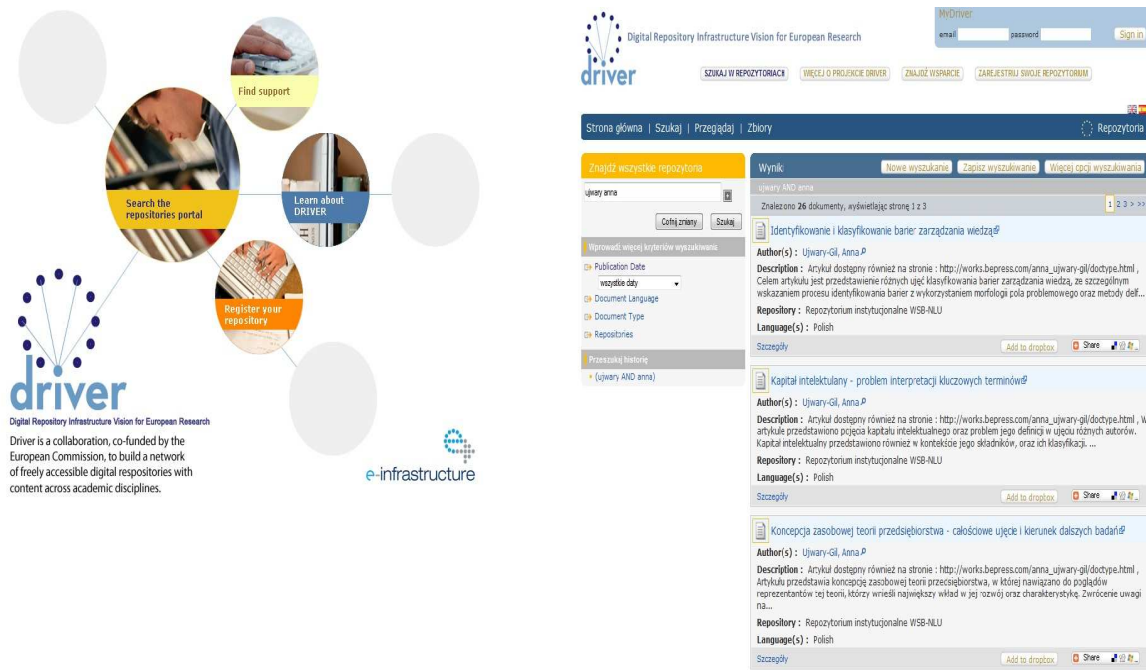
Find support

Search the repositories portal

Learn about DRIVER

Register your repository

driver

Digital Repository Infrastructure Vision for European Research

Driver is a collaboration, co-funded by the European Commission, to build a network of freely accessible digital repositories with content across academic disciplines.

e-infrastructure

Digital Repository Infrastructure Vision for European Research

driver

MyDriver

email password Sign in

SZUKAJ W REPOZYTORIACH WIĘCEJ O PROJEKCIE DRIVER ZNAJDŹ WSPARCIE ZAREJESTRUJ SWOJE REPOZYTORIUM

Strona główna | Szukaj | Przeglądaj | Zbiory

Repozytoria

Znajdź wszystkie repozytoria

ujwary anna

Cofnij zmiany Szukaj

Wprowadź więcej kryteriów wyszukiwania

Publication Date

wszystkie daty

Document Language

Document Type

Repositories

Przeszukaj historię

(ujwary AND anna)

Wynik

Nowe wyszukanie Zapisz wyszukiwanie Więcej opcji wyszukiwania

ujwary AND anna

Znalezono 26 dokumenty, wyświetlając stronę 1 z 3

1 2 3 > >>

Identyfikowanie i klasyfikowanie barier zarządzania wiedzą

Author(s) : Ujwary-Gil, Anna

Description : Artykuł dostępny również na stronie : http://works.bepress.com/anna_ujwary-gil/doctype.html , Celem artykułu jest przedstawienie różnych ujęć klasyfikowania barier zarządzania wiedzą, ze szczególnym wskazaniem procesu identyfikowania barier z wykorzystaniem morfologii pola problemowego oraz metody delf...

Repository : Repozytorium instytucjonalne WSB-NLU

Language(s) : Polish

Szczegóły

Add to dropbox Share

Kapitał intelektualny - problem interpretacji kluczowych terminów

Author(s) : Ujwary-Gil, Anna

Description : Artykuł dostępny również na stronie : http://works.bepress.com/anna_ujwary-gil/doctype.html , W artykule przedstawiono pojęcia kapitału intelektualnego oraz problem jego definicji w ujęciu różnych autorów. Kapitał intelektualny przedstawiono również w kontekście jego składników, oraz ich klasyfikacji. ...

Repository : Repozytorium instytucjonalne WSB-NLU

Language(s) : Polish

Szczegóły

Add to dropbox Share

Koncepcja zasobowej teorii przedsiębiorstwa - całościowe ujęcie i kierunek dalszych badań

Author(s) : Ujwary-Gil, Anna

Description : Artykuł dostępny również na stronie : http://works.bepress.com/anna_ujwary-gil/doctype.html , Artykuły przedstawia koncepcję zasobowej teorii przedsiębiorstwa, w której nawiązano do poglądów reprezentantów tej teorii, którzy wnieśli największy wkład w jej rozwój oraz charakterystykę. Zwrócenie uwagi na...

Repository : Repozytorium instytucjonalne WSB-NLU

Language(s) : Polish

Szczegóły

Add to dropbox Share